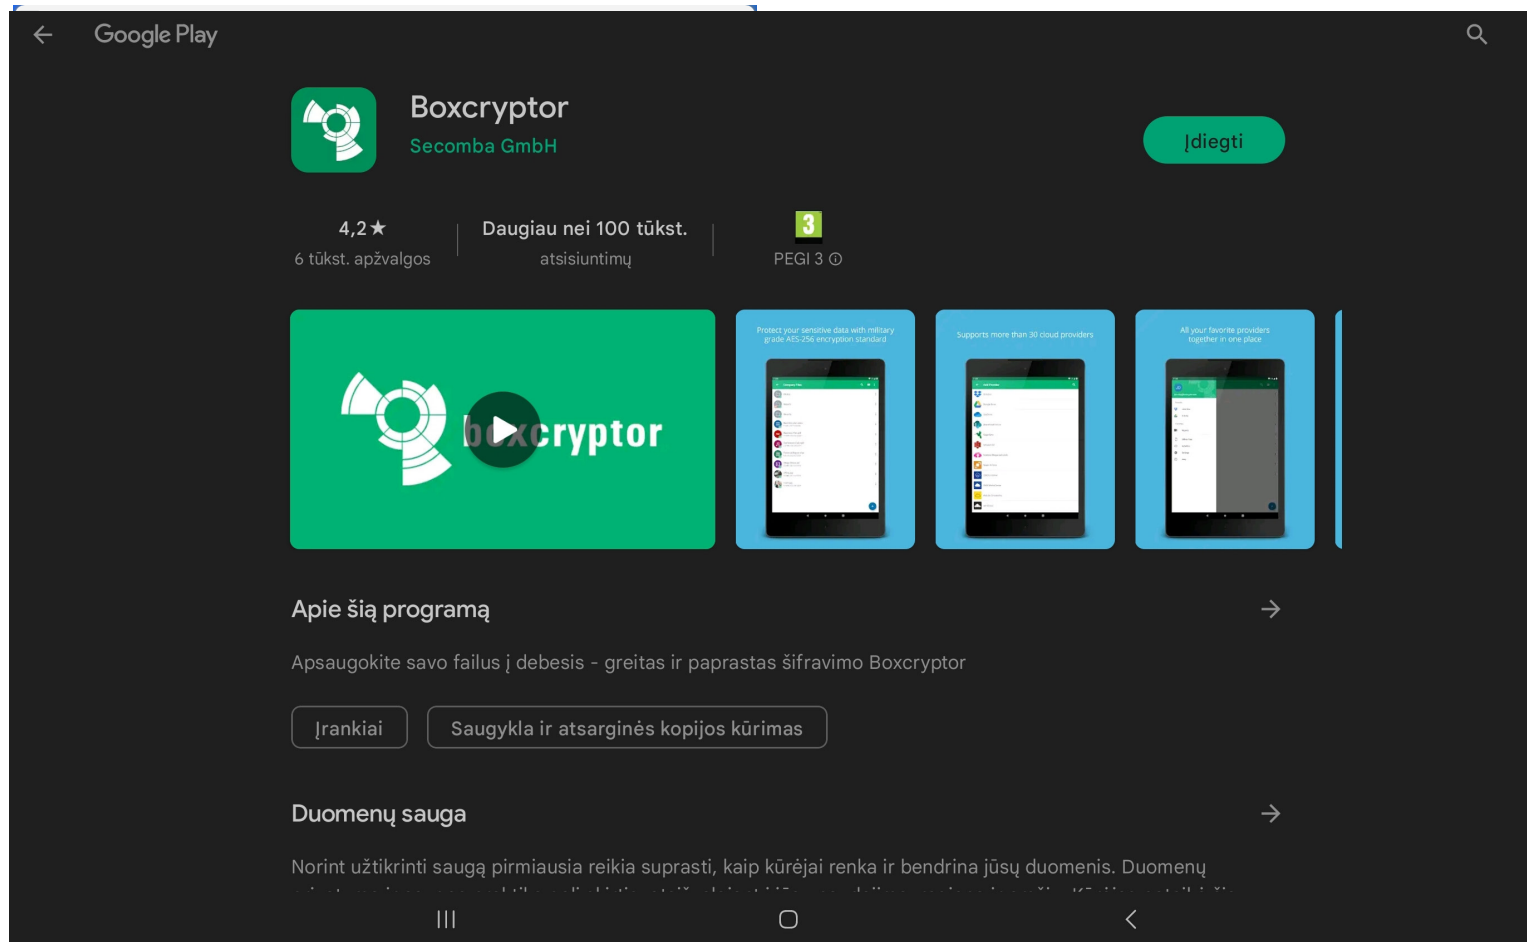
Google Play

Boxcryptor
Secomba GmbH

Įdiegti

4,2★
6 tūkst. apžvalgos

Daugiau nei 100 tūkst.
atsisiuntimų

3
PEGI 3 ⓘ

boxcryptor

Protect your sensitive data with military grade AES-256 encryption standard

Supports more than 30 cloud providers

All your favorite providers together in one place

Apie šią programą

Apsaugokite savo failus į debesis - greitas ir paprastas šifravimo Boxcryptor

Įrankiai

Saugykla ir atsarginės kopijos kūrimas

Duomenų sauga

Norint užtikrinti saugą pirmiausia reikia suprasti, kaip kūrėjai renka ir bendrina jūsų duomenis. Duomenų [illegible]